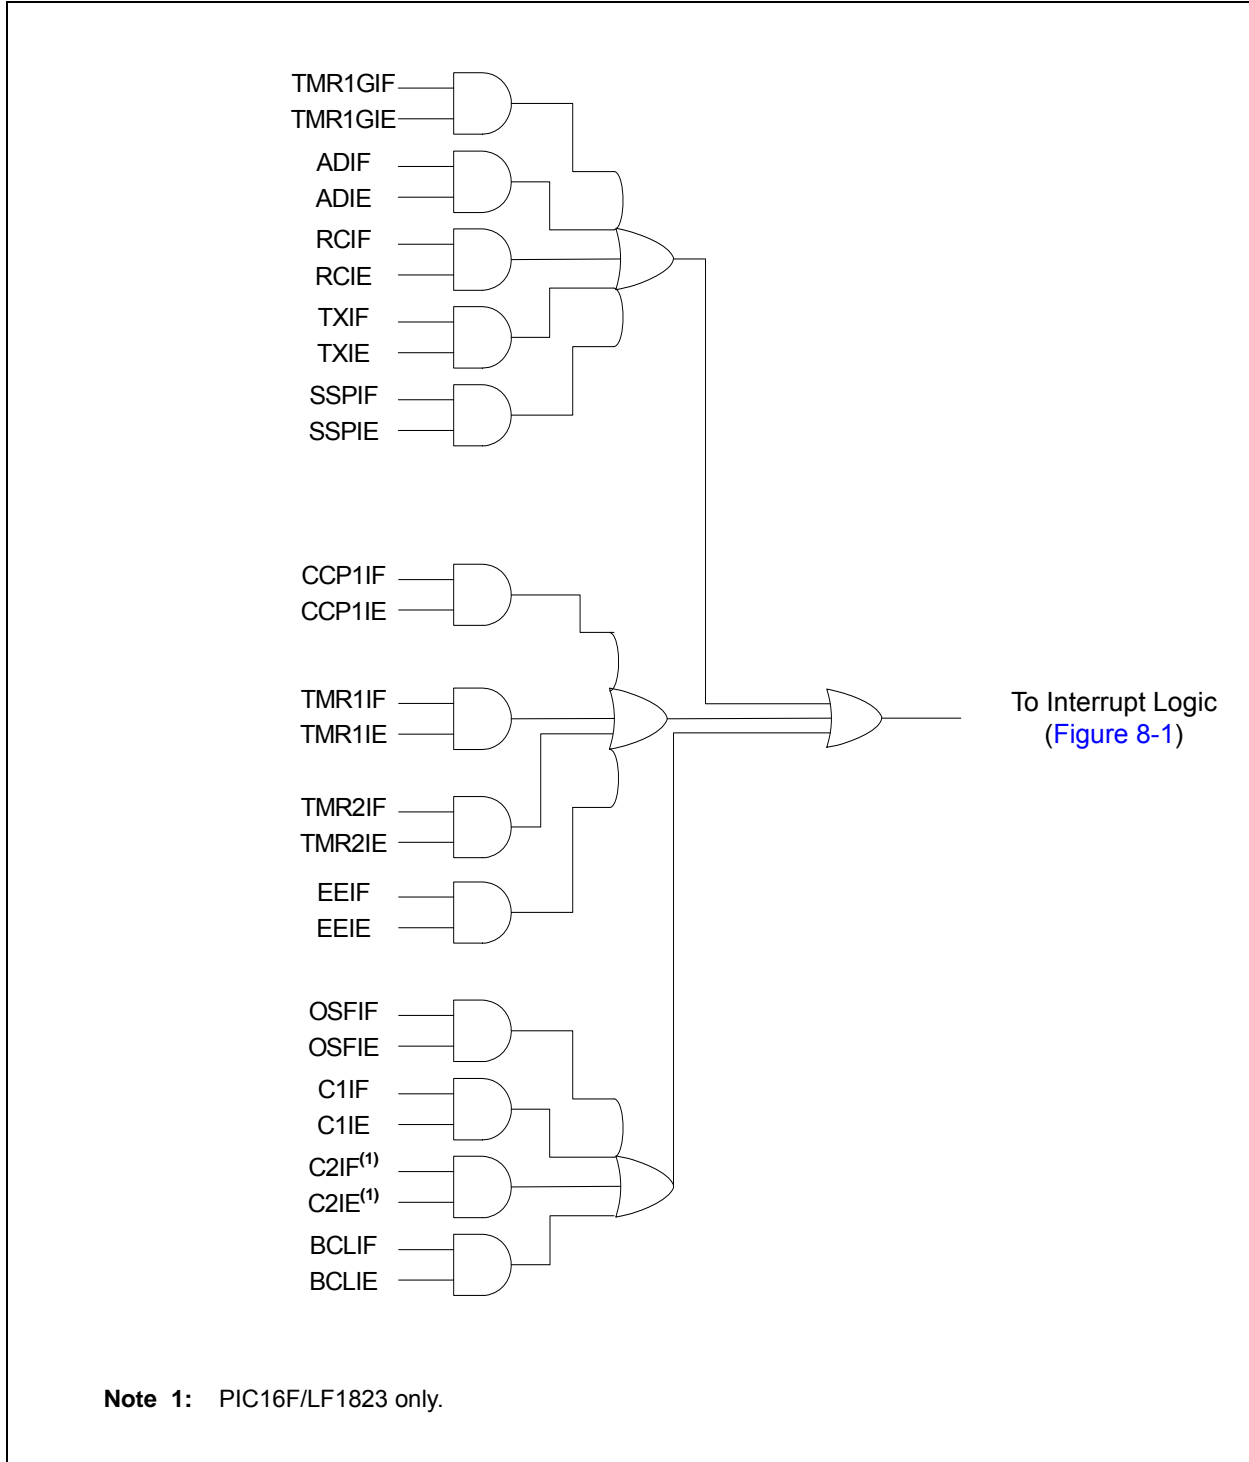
TMR1GIF
TMR1GIE
ADIF
ADIE
RCIF
RCIE
TXIF
TXIE
SSPIF
SSPIE

CCP1IF
CCP1IE
TMR1IF
TMR1IE
TMR2IF
TMR2IE
EEIF
EEIE

OSFIF
OSFIE
C1IF
C1IE
C2IF$^{(1)}$
C2IE$^{(1)}$
BCLIF
BCLIE

To Interrupt Logic (Figure 8-1)

**Note 1:** PIC16F/LF1823 only.